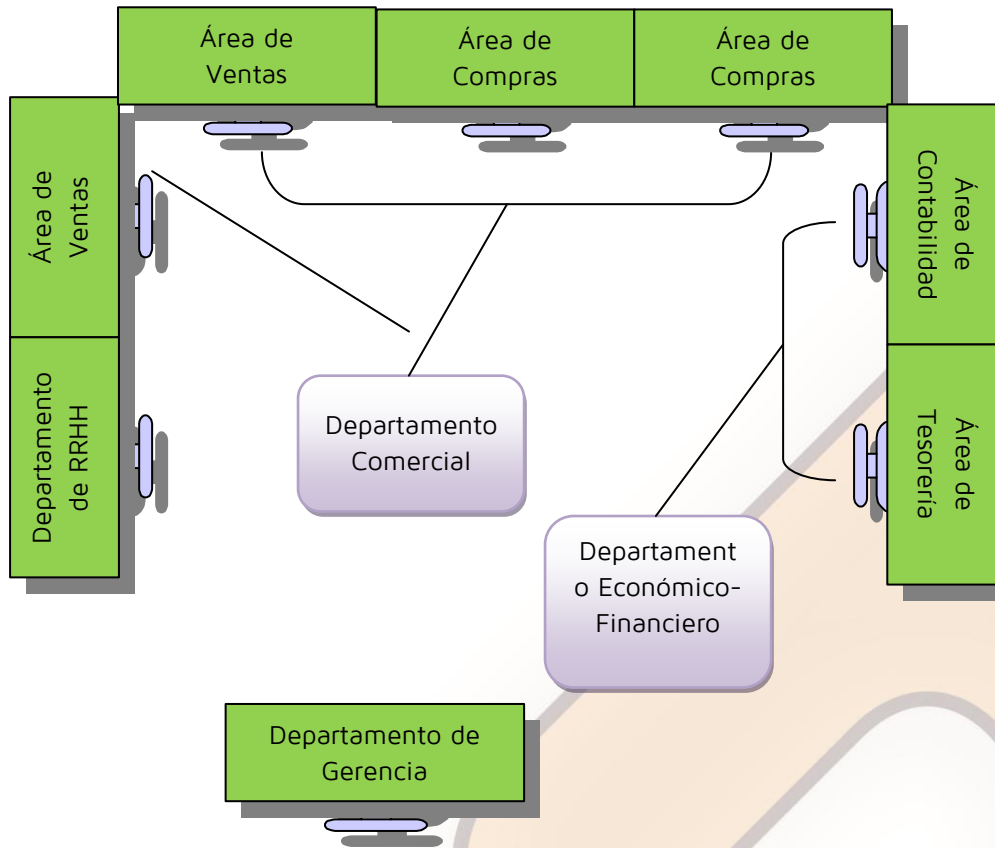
Área de Ventas

Área de Compras

Área de Compras

Área de Ventas

Departamento de RRHH

Área de Contabilidad

Área de Tesorería

Departamento Comercial

Departament o Económico-Financiero

Departamento de Gerencia